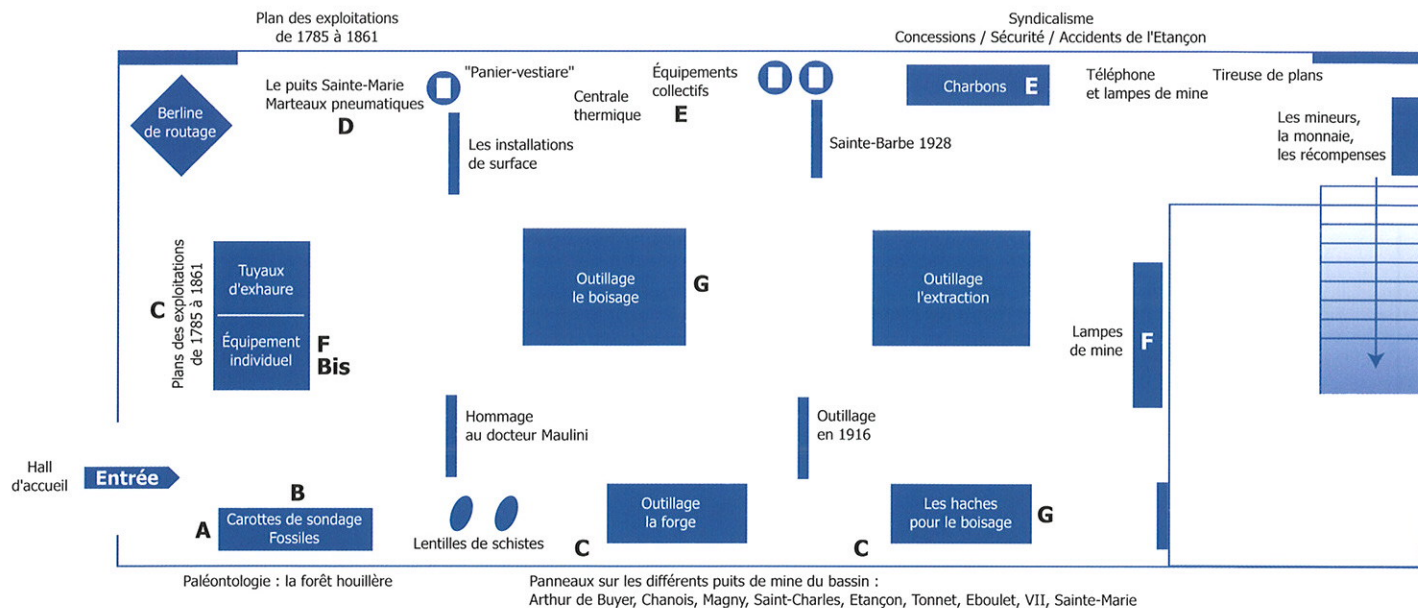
Plan des exploitations de 1785 à 1861

Syndicalisme
Concessions / Sécurité / Accidents de l'Etançon

Berline de routage

Le puits Sainte-Marie
Marteaux pneumatiques
D

"Panier-vestiare"

Centrale thermique

Équipements collectifs
E

Charbons E

Téléphone et lampes de mine

Tireuse de plans

Les mineurs, la monnaie, les récompenses

Les installations de surface

Sainte-Barbe 1928

Plans des exploitations de 1785 à 1861

C

Tuyaux d'exhaure

Équipement individuel

F Bis

Outillage le boisage

G

Outillage l'extraction

Lampes de mine

F

Hommage au docteur Maulini

Outillage en 1916

Hall d'accueil

Entrée

B

A

Carottes de sondage Fossiles

Lentilles de schistes

C

Outillage la forge

C

Les haches pour le boisage

G

Paléontologie : la forêt houillère

Panneaux sur les différents puits de mine du bassin :
Arthur de Buyer, Chanois, Magny, Saint-Charles, Etançon, Tonnet, Eboulet, VII, Sainte-Marie